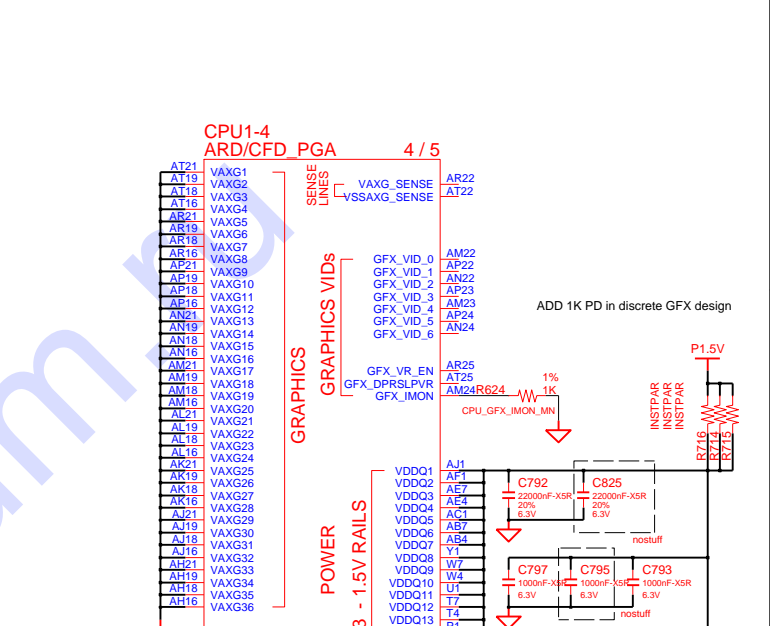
CPU1-4
ARD/CFD_PGA 4 / 5

AT21 VAXG1
AT19 VAXG2
AT18 VAXG3
AT16 VAXG4
AR21 VAXG5
AR19 VAXG6
AR18 VAXG7
AR16 VAXG8
AP21 VAXG9
AP19 VAXG10
AP18 VAXG11
AP16 VAXG12
AN21 VAXG13
AN19 VAXG14
AN18 VAXG15
AN16 VAXG16
AM21 VAXG17
AM19 VAXG18
AM18 VAXG19
AM16 VAXG20
AL21 VAXG21
AL19 VAXG22
AL18 VAXG23
AL16 VAXG24
AK21 VAXG25
AK19 VAXG26
AK18 VAXG27
AK16 VAXG28
AJ21 VAXG29
AJ19 VAXG30
AJ18 VAXG31
AJ16 VAXG32
AH21 VAXG33
AH19 VAXG34
AH18 VAXG35
AH16 VAXG36

GRAPHICS

SENSE LINES
VAXG_SENSE AR22
VSSAXG_SENSE AT22

GRAPHICS VIDs
GFX_VID_0 AM22
GFX_VID_1 AP22
GFX_VID_2 AN22
GFX_VID_3 AP23
GFX_VID_4 AM23
GFX_VID_5 AP24
GFX_VID_6 AN24

GFX_VR_EN AR25
GFX_DPRSLPVR AT25
GFX_IMON AM24

R624
1%
1K
CPU_GFX_IMON_MN

ADD 1K PD in discrete GFX design

P1.5V
INSTPAR
INSTPAR
INSTPAR
R716
R714
R715

POWER
- 1.5V RAILS
VDDQ1 AJ1
VDDQ2 AF1
VDDQ3 AE7
VDDQ4 AE4
VDDQ5 AC1
VDDQ6 AB7
VDDQ7 AB4
VDDQ8 Y1
VDDQ9 W7
VDDQ10 W4
VDDQ11 U1
VDDQ12 T7
VDDQ13 T4

C792
22000nF-X5R
20%
6.3V
C825
22000nF-X5R
20%
6.3V
nostuff

C797
1000nF-X5R
6.3V
C795
1000nF-X5R
6.3V
C793
1000nF-X5R
6.3V
nostuff